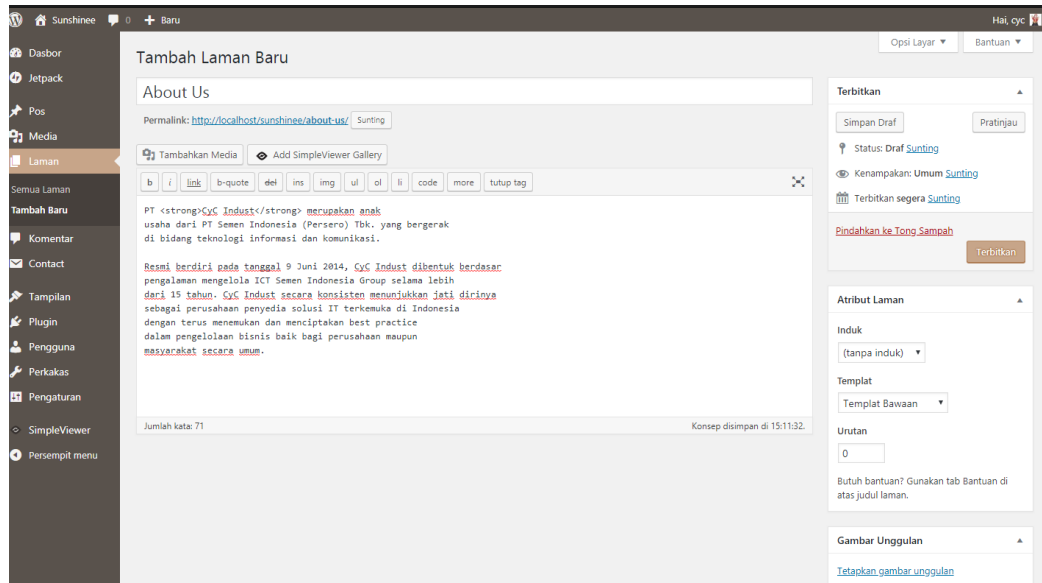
Sunshinee 0 + Baru
Hai, cyc

Dasbor
Jetpack
Pos
Media
Laman
Semua Laman
Tambah Baru
Komentar
Contact
Tampilan
Plugin
Pengguna
Perkakas
Pengaturan
SimpleViewer
Persempit menu

Opsi Layar ▼
Bantuan ▼

Tambah Laman Baru

About Us

Permalink: http://localhost/sunshinee/about-us/ Sunting

Tambahkan Media
Add SimpleViewer Gallery

b i link b-quote del ins img ul ol li code more tutup tag

PT <strong>CyC Indust</strong> merupakan anak usaha dari PT Semen Indonesia (Persero) Tbk. yang bergerak di bidang teknologi informasi dan komunikasi.

Resmi berdiri pada tanggal 9 Juni 2014, CyC Indust dibentuk berdasar pengalaman mengelola ICT Semen Indonesia Group selama lebih dari 15 tahun. CyC Indust secara konsisten menunjukkan jati dirinya sebagai perusahaan penyedia solusi IT terkemuka di Indonesia dengan terus menemukan dan menciptakan best practice dalam pengelolaan bisnis baik bagi perusahaan maupun masyarakat secara umum.

Jumlah kata: 71
Konsep disimpan di 15:11:32.

Terbitkan
Simpan Draf
Pratinjau
Status: Draf Sunting
Kenampakan: Umum Sunting
Terbitkan segera Sunting
Pindahkan ke Tong Sampah
Terbitkan

Atribut Laman
Induk
(tanpa induk)
Templat
Templat Bawaan
Urutan
0
Butuh bantuan? Gunakan tab Bantuan di atas judul laman.

Gambar Unggulan
Tetapkan gambar unggulan